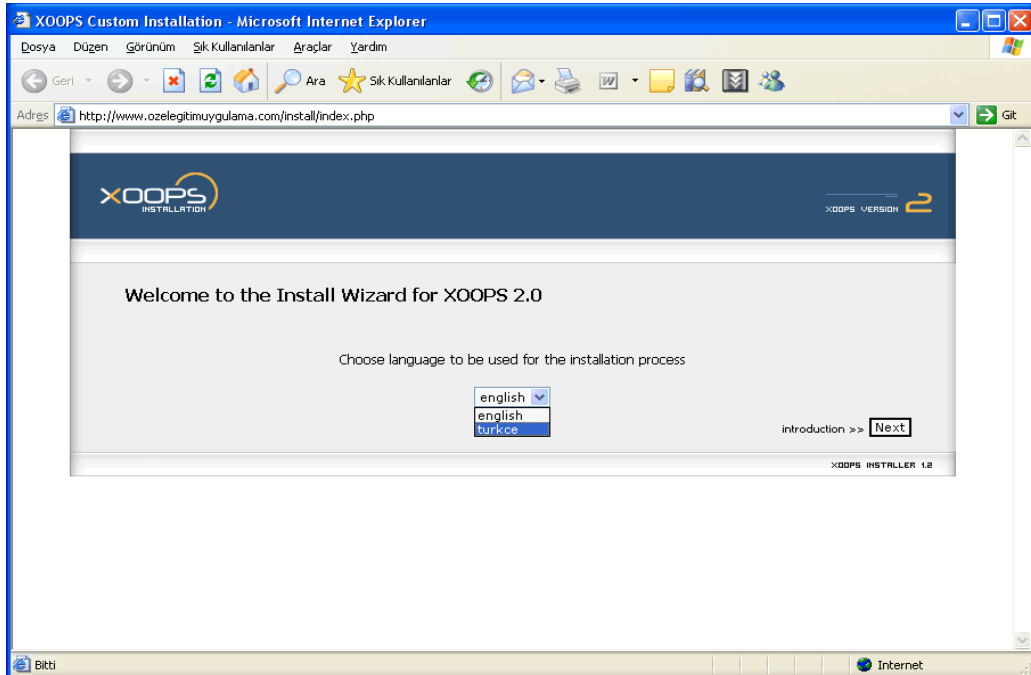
XOOPS Custom Installation - Microsoft Internet Explorer

Dosya Düzen Görünüm Sık Kullanılanlar Araçlar Yardım

Geri Ara Sık Kullanılanlar

Adres http://www.ozelegitimuygulama.com/install/index.php Git

XOOPS INSTALLATION

XOOPS VERSION 2

Welcome to the Install Wizard for XOOPS 2.0

Choose language to be used for the installation process

english
english
turkce

introduction >> Next

XOOPS INSTALLER 1.2

Bitti Internet